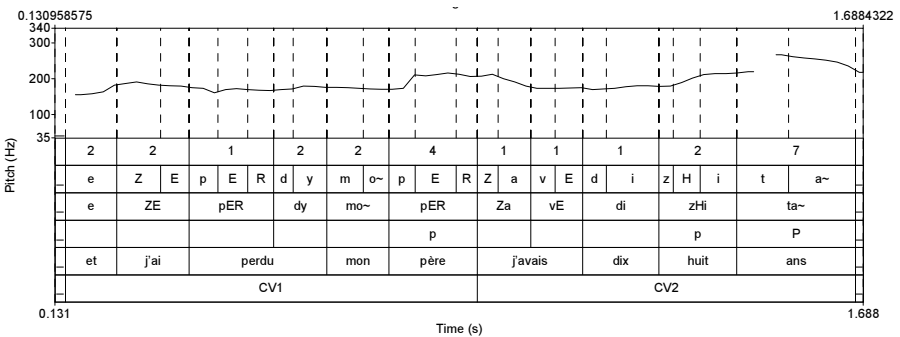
0.130958575
1.6884322
340
300
200
100
35
Pitch (Hz)

| 2 | 2 | 1 | 2 | 2 | 4 | 1 | 1 | 1 | 2 | 7 |
|---|---|---|---|---|---|---|---|---|---|---|

e Z E p E R d y m o~ p E R Z a v E d i z H i t a~

e ZE pER dy mo~ pER Za vE di zHi ta~

p p P

et j'ai perdu mon père j'avais dix huit ans

CV1 CV2

0.131
1.688
Time (s)